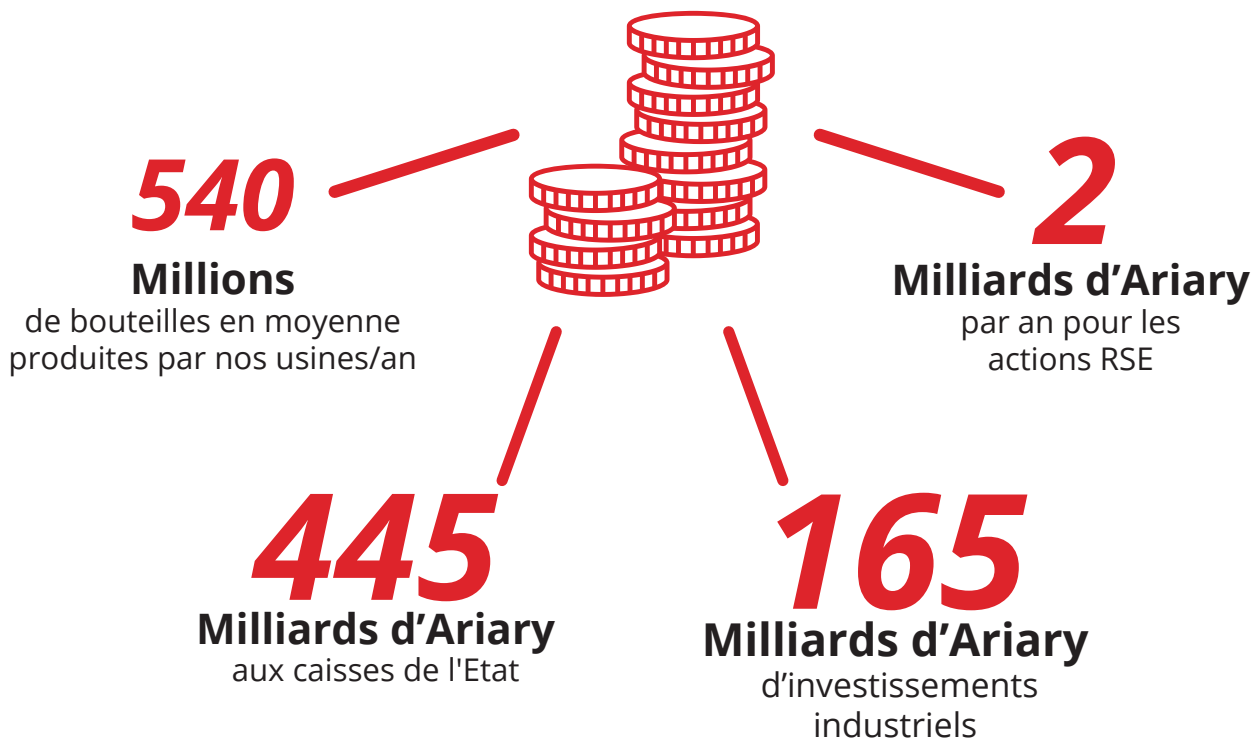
540
Millions
de bouteilles en moyenne produites par nos usines/an

2
Milliards d’Ariary
par an pour les actions RSE

445
Milliards d’Ariary
aux caisses de l'Etat

165
Milliards d’Ariary
d’investissements industriels